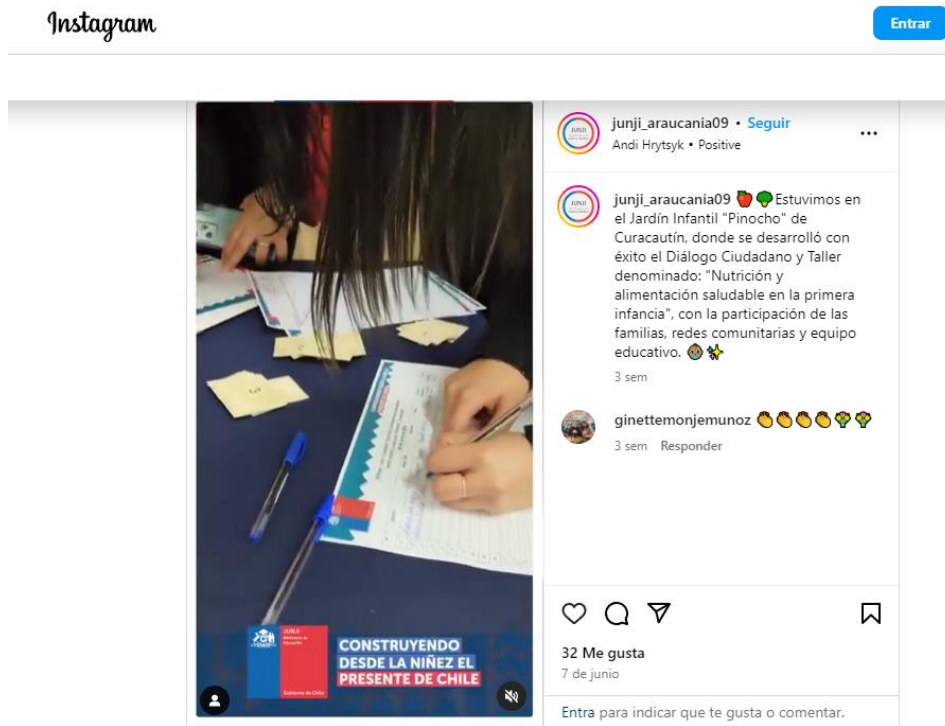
Instagram

Entrar

junji_araucania09 • Seguir
Andi Hrytsyk • Positive

junji_araucania09 🍎🥦Estuvimos en el Jardín Infantil "Pinocho" de Curacautín, donde se desarrolló con éxito el Diálogo Ciudadano y Taller denominado: "Nutrición y alimentación saludable en la primera infancia", con la participación de las familias, redes comunitarias y equipo educativo. 👶✨
3 sem

ginettemonjemunoz 👏👏👏👏💐💐
3 sem Responder

32 Me gusta
7 de junio

Entra para indicar que te gusta o comentar.

JUNJI
Ministerio de Educación
Gobierno de Chile

CONSTRUYENDO DESDE LA NIÑEZ EL PRESENTE DE CHILE